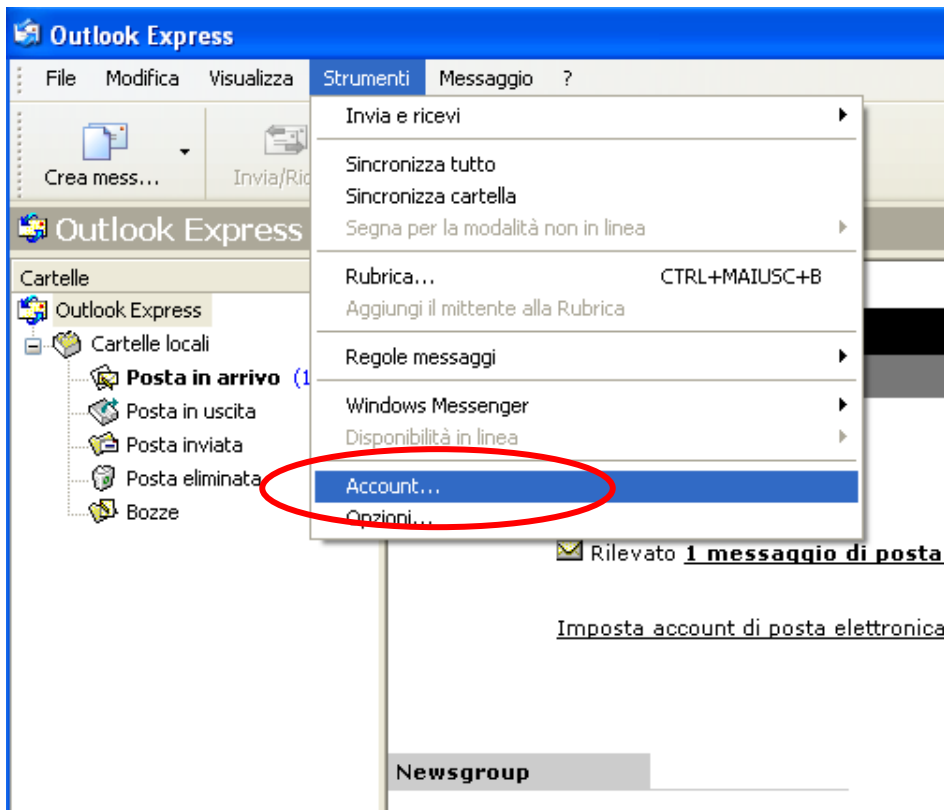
Outlook Express

File Modifica Visualizza Strumenti Messaggio ?

Crea mess... Invia/Ric

Outlook Express

Cartelle

Outlook Express
Cartelle locali
Posta in arrivo (1
Posta in uscita
Posta inviata
Posta eliminata
Bozze

Invia e ricevi
Sincronizza tutto
Sincronizza cartella
Segna per la modalità non in linea
Rubrica... CTRL+MAIUSC+B
Aggiungi il mittente alla Rubrica
Regole messaggi
Windows Messenger
Disponibilità in linea
Account...
Opzioni...

Rilevato 1 messaggio di posta

Imposta account di posta elettronica

Newsgroup